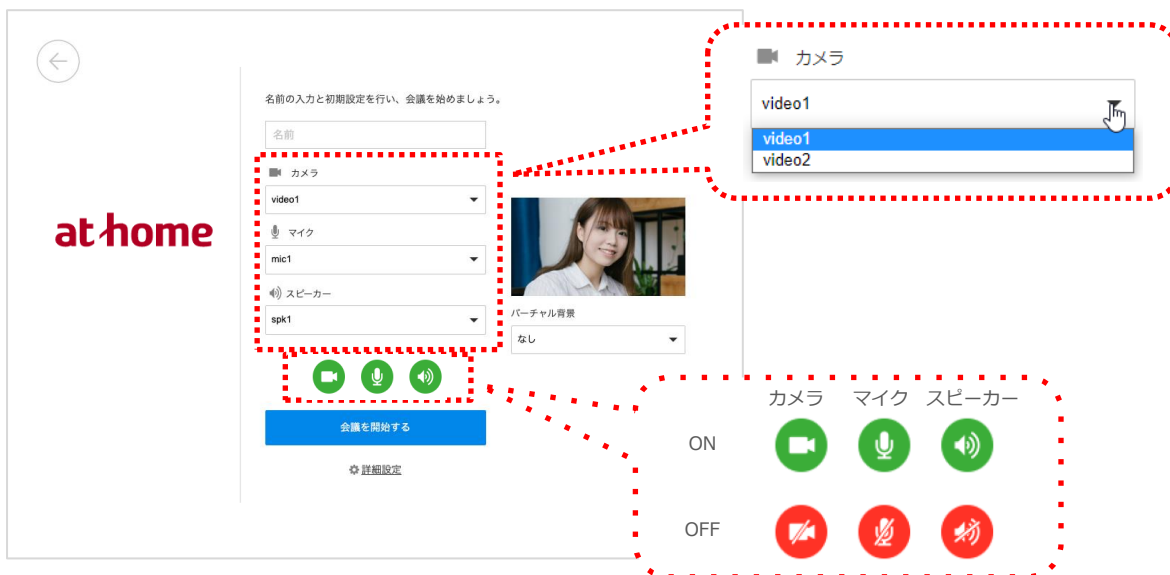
at home

名前の入力と初期設定を行い、会議を始めましょう。

名前

カメラ

video1

マイク

mic1

スピーカー

spk1

バーチャル背景

なし

会議を開始する

詳細設定

カメラ

video1

video1

video2

カメラ　マイク　スピーカー

ON

OFF